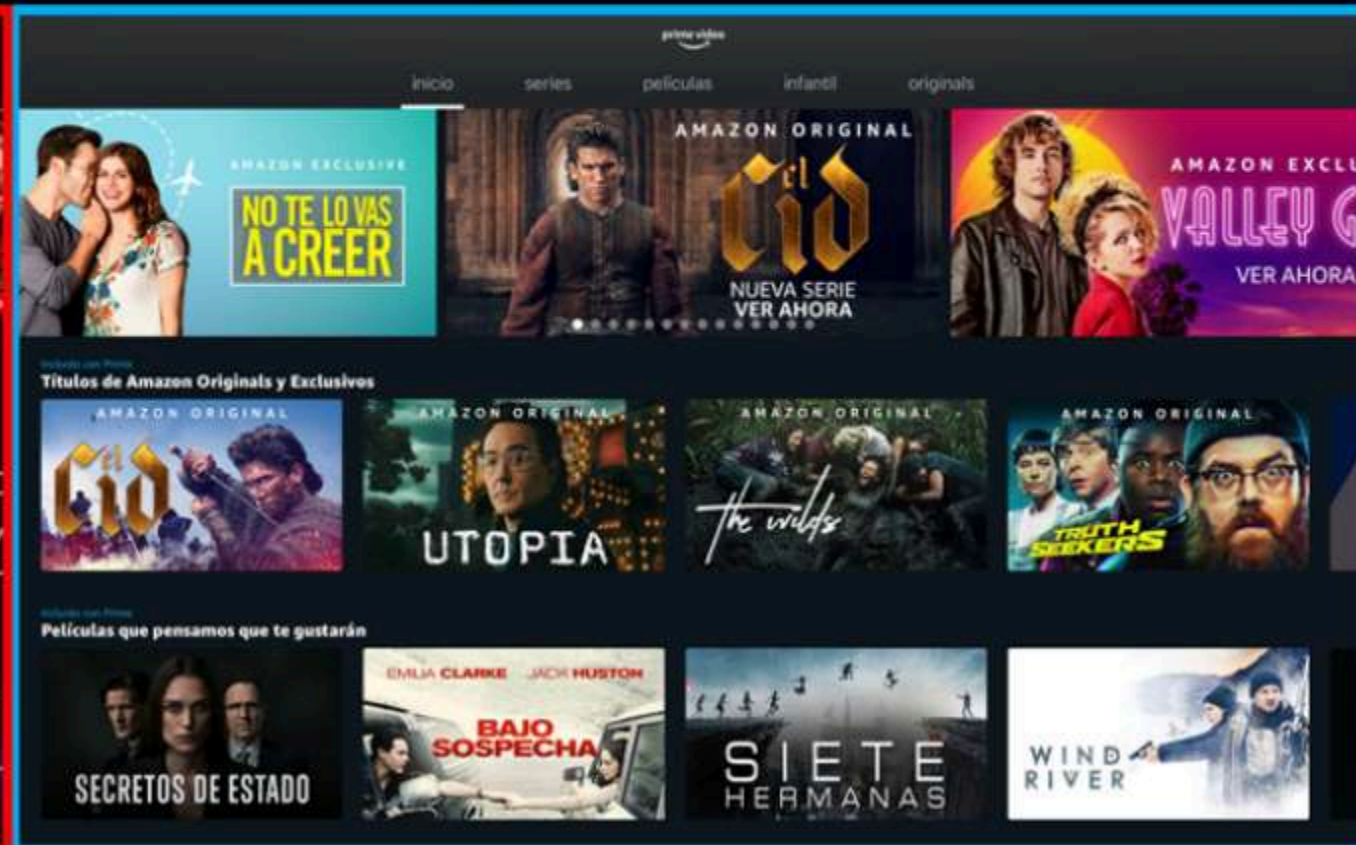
prime video

inicio series películas infantil originals

AMAZON EXCLUSIVE
NO TE LO VAS A CREER

AMAZON ORIGINAL
El Cid
NUEVA SERIE
VER AHORA

AMAZON EXCLU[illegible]
VALLEY G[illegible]
VER AHORA

Incluido con Prime
Títulos de Amazon Originals y Exclusivos

AMAZON ORIGINAL
El Cid

AMAZON ORIGINAL
UTOPIA

AMAZON ORIGINAL
the wilds

AMAZON ORIGINAL
TRUTH SEEKERS

Incluido con Prime
Películas que pensamos que te gustarán

SECRETOS DE ESTADO

EMILIA CLARKE JACK HUSTON
BAJO SOSPECHA

SIETE HERMANAS

WIND RIVER